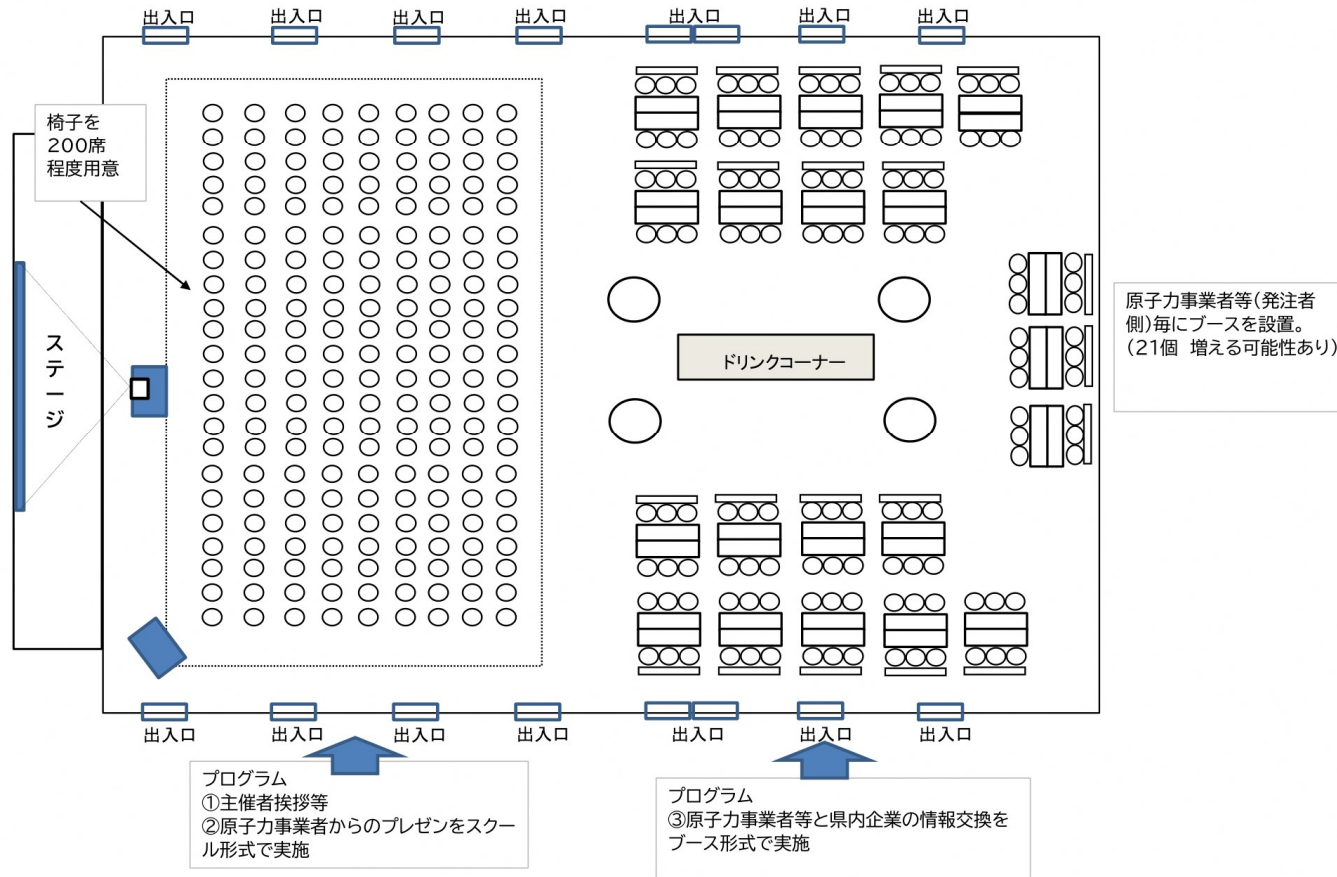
出入口 出入口 出入口 出入口 出入口 出入口 出入口

椅子を
200席
程度用意

ステージ

ドリンクコーナー

原子力事業者等(発注者側)毎にブースを設置。
(21個 増える可能性あり)

出入口 出入口 出入口 出入口 出入口 出入口 出入口

プログラム
①主催者挨拶等
②原子力事業者からのプレゼンをスクール形式で実施

プログラム
③原子力事業者等と県内企業の情報交換をブース形式で実施